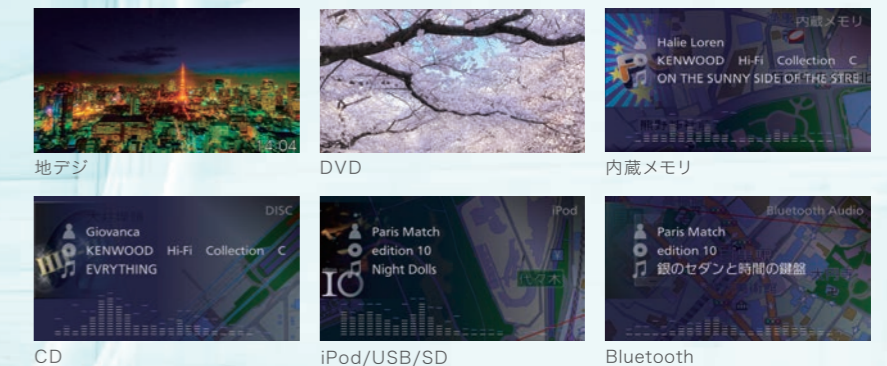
14:04
地デジ

DVD

内蔵メモリ
Halie Loren
KENWOOD Hi-Fi Collection C
ON THE SUNNY SIDE OF THE STRE
内蔵メモリ

DISC
Giovanca
KENWOOD Hi-Fi Collection C
EVRYTHING
CD

iPod
Paris Match
edition 10
Night Dolls
iPod/USB/SD

Bluetooth Audio
Paris Match
edition 10
銀のセダンと時間の鍵盤
Bluetooth